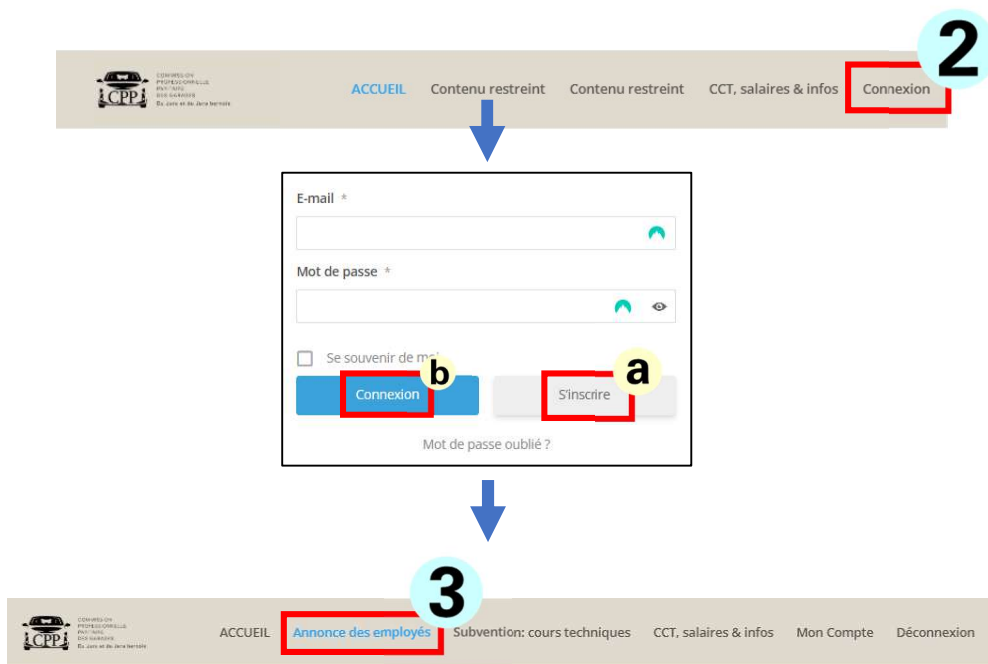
CPP COMMISSION PROFESSIONNELLE PARITAIRE DES GARAGES Du Jura et du Jura bernois

ACCUEIL Contenu restreint Contenu restreint CCT, salaires & infos Connexion

2

E-mail *

Mot de passe *

Se souvenir de moi

Connexion b

S'inscrire a

Mot de passe oublié ?

CPP COMMISSION PROFESSIONNELLE PARITAIRE DES GARAGES Du Jura et du Jura bernois

3

ACCUEIL Annonce des employés Subvention: cours techniques CCT, salaires & infos Mon Compte Déconnexion